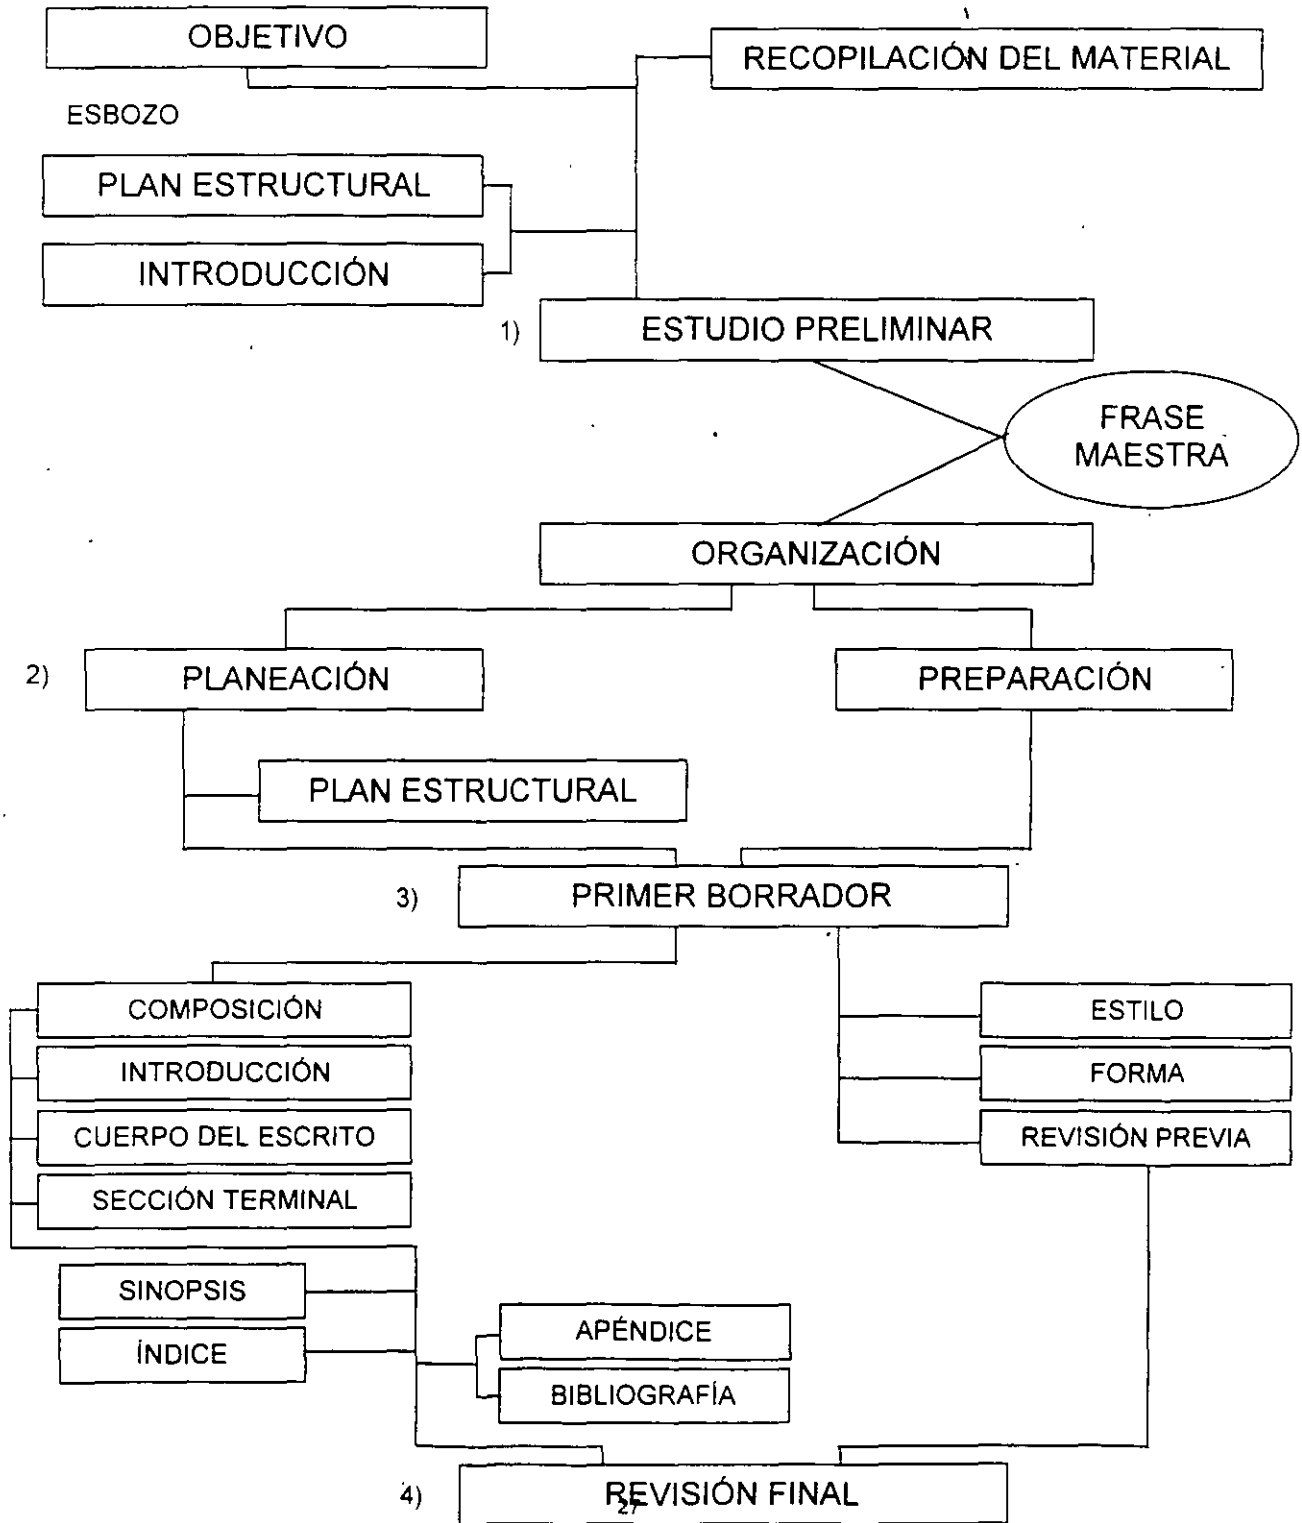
OBJETIVO

RECOPILACIÓN DEL MATERIAL

ESBOZO

PLAN ESTRUCTURAL

INTRODUCCIÓN

1) ESTUDIO PRELIMINAR

FRASE MAESTRA

ORGANIZACIÓN

2) PLANEACIÓN

PREPARACIÓN

PLAN ESTRUCTURAL

3) PRIMER BORRADOR

COMPOSICIÓN

INTRODUCCIÓN

CUERPO DEL ESCRITO

SECCIÓN TERMINAL

ESTILO

FORMA

REVISIÓN PREVIA

SINOPSIS

ÍNDICE

APÉNDICE

BIBLIOGRAFÍA

4) REVISIÓN FINAL

27